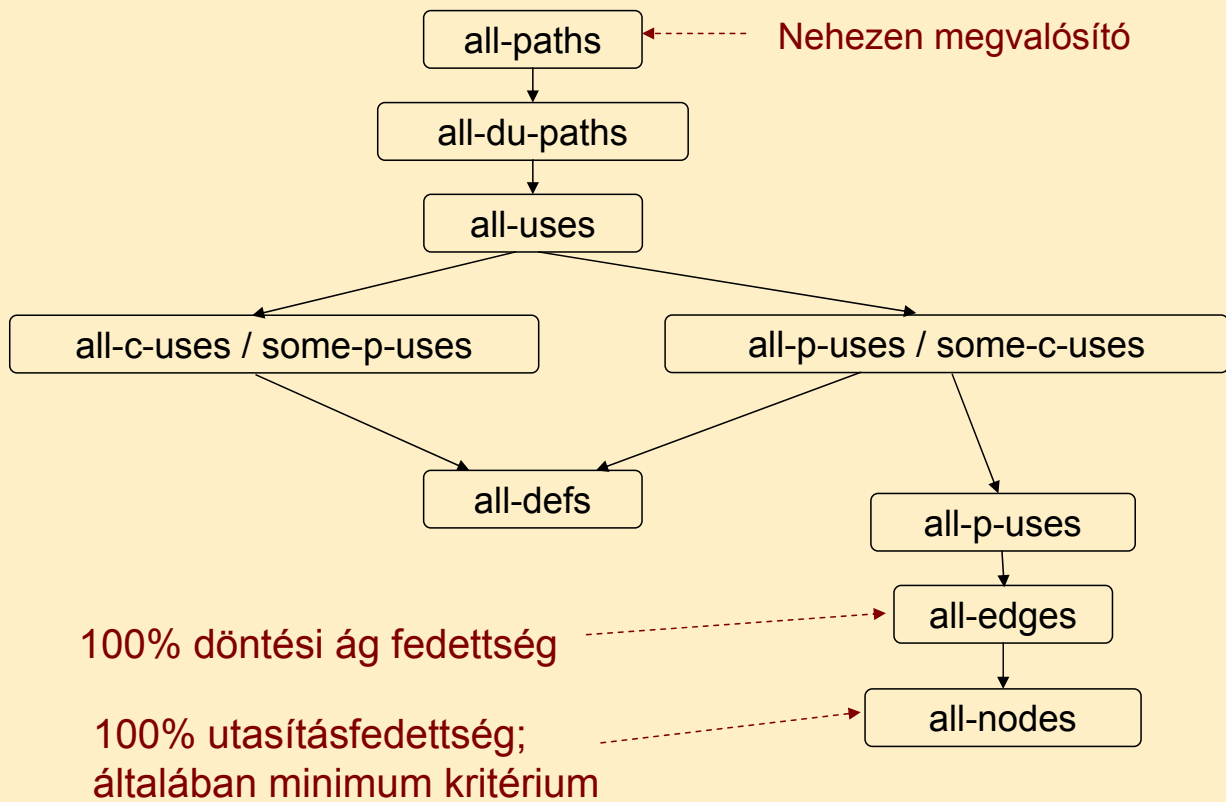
all-paths

Nehezen megvalósító

all-du-paths

all-uses

all-c-uses / some-p-uses

all-p-uses / some-c-uses

all-defs

all-p-uses

100% döntési ág fedettség

all-edges

100% utasításfedettség; általában minimum kritérium

all-nodes